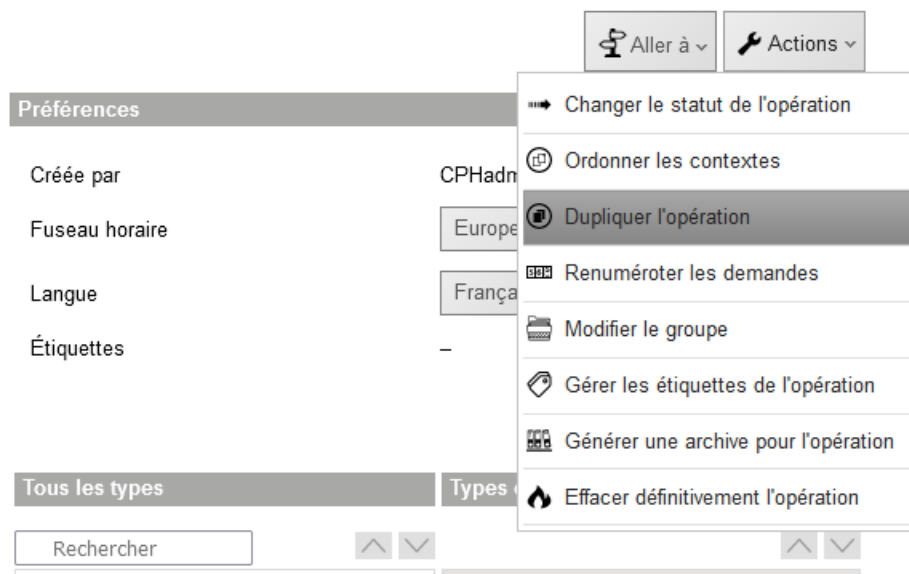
Aller à
Actions

Préférences

Créée par CPHadm

Fuseau horaire Europe

Langue França

Étiquettes –

Changer le statut de l'opération
Ordonner les contextes
Dupliquer l'opération
Renuméroter les demandes
Modifier le groupe
Gérer les étiquettes de l'opération
Générer une archive pour l'opération
Effacer définitivement l'opération

Tous les types
Types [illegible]

Rechercher